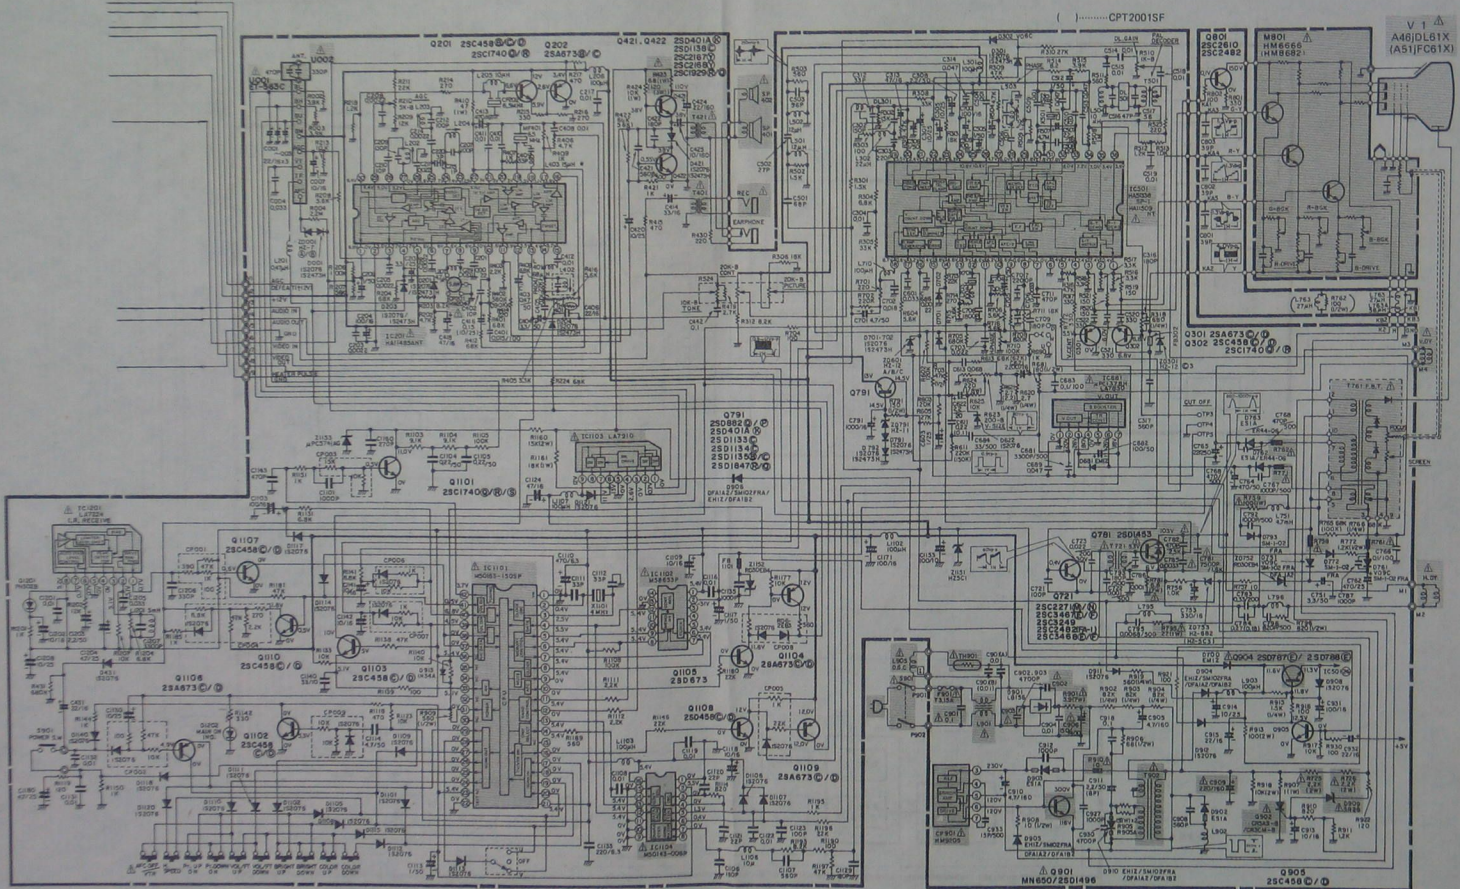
(　)……CPT2001SF

V 1
A46JDL61X
(A51JFC61X)

Q201 2SC458Ⓑ/Ⓒ/Ⓓ
2SC1740Ⓠ/Ⓡ/Ⓢ

Q202
2SA673Ⓒ/Ⓓ

Q421, Q422 2SD401A
2SD1138
2SD2167
2SC2168
2SC1929

U002
ANT.

Q801
2SC2610
2SC2482

M801
HM6666
(HM6682)

IC501

Q301 2SA673Ⓒ/Ⓓ
Q302 2SC458Ⓒ/Ⓓ
2SC1740Ⓢ/Ⓡ

Q791

IC1103 LA7210

Q791
2SD882
2SD401A
2SD1133
2SD1134
2SD1135
2SD1647

Q1101
2SC1740Ⓠ/Ⓡ/Ⓢ

IC1201
I.R. RECEIVE

Q1107
2SC458Ⓒ/Ⓓ

IC1101
M50163-150SP

IC1102
M58653P

Q1110
2SC458Ⓒ/Ⓓ

Q1103
2SC458Ⓑ/Ⓒ/Ⓓ

Q1105
2SD673

Q1104
2SA673Ⓒ/Ⓓ

Q1106
2SA673Ⓒ/Ⓓ

Q1102
2SC458
Ⓒ/Ⓓ

Q1108
2SD458Ⓒ/Ⓓ

Q1109
2SA673Ⓒ/Ⓓ

IC1104
M50143-006P

Q781 2SD1453

Q721
2SC2271
2SC3467
2SC3249
2SC2482

Q904 2SD787Ⓠ/Ⓡ 2SD788Ⓠ/Ⓡ

Q901
MN650/2SD1496

Q905
2SC458Ⓒ/Ⓓ

T761 F.B.T.

SCREEN

H.DY

V.DY

CUT OFF

PICTURE

TONE

CONT

EARPHONE

REC

AUDIO IN

AUDIO OUT

VIDEO IN

VIDEO OUT

POWER SW

+B

+45V